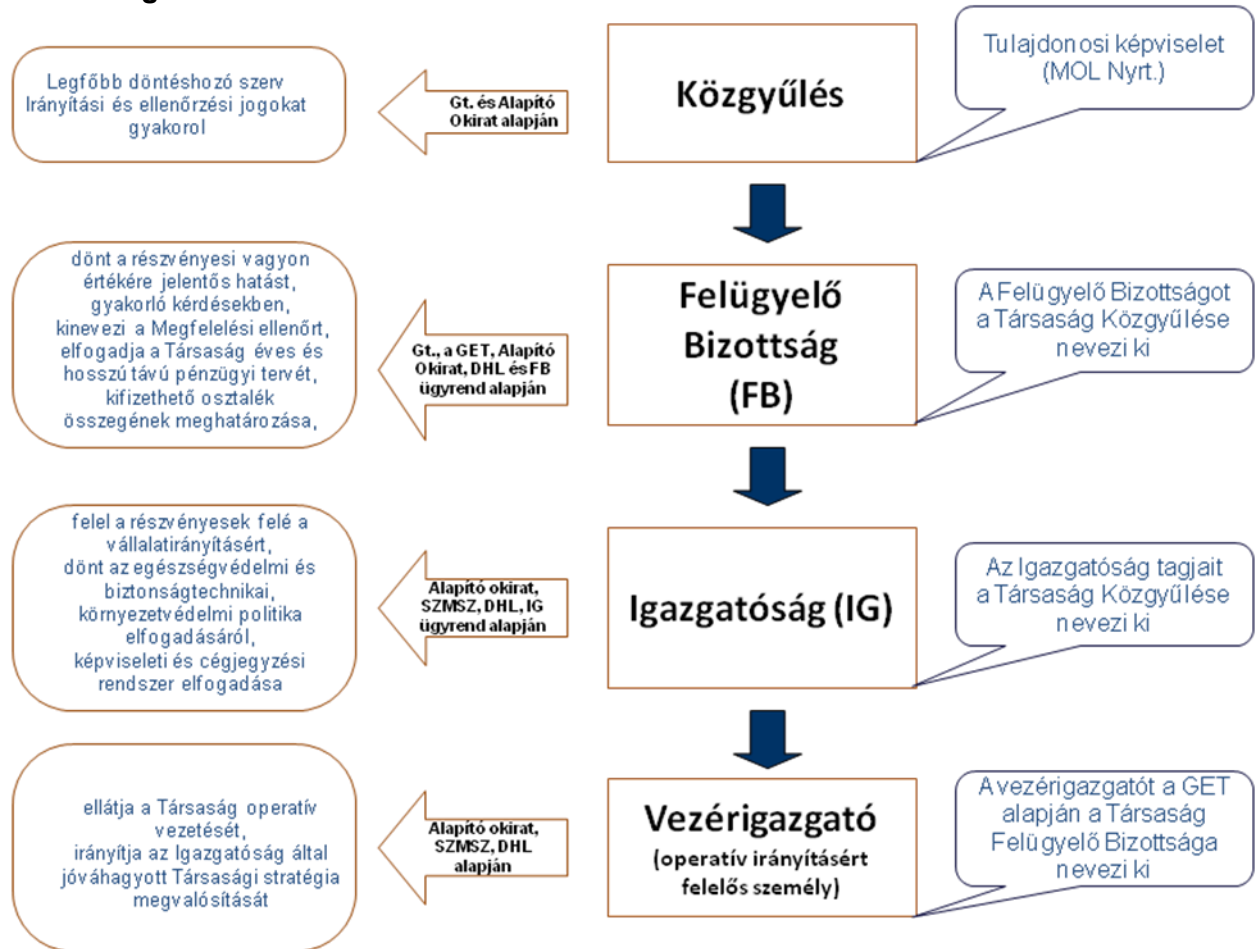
Közgyűlés

Tulajdonosi képviselet (MOL Nyrt.)

Gt. és Alapító Okirat alapján

Legfőbb döntéshozó szerv Irányítási és ellenőrzési jogokat gyakorol

Felügyelő Bizottság (FB)

A Felügyelő Bizottságot a Társaság Közgyűlése nevezi ki

Gt., a GET, Alapító Okirat, DHL és FB ügyrend alapján

dönt a részvényesi vagyon értékére jelentős hatást, gyakorló kérdésekben, kinevezi a Megfelelési ellenőrt, elfogadja a Társaság éves és hosszú távú pénzügyi tervét, kifizethető osztalék összegének meghatározása,

Igazgatóság (IG)

Az Igazgatóság tagjait a Társaság Közgyűlése nevezi ki

Alapító okirat, SZMSZ, DHL, IG ügyrend alapján

felel a részvényesek felé a vállalatirányításért, dönt az egészségvédelmi és biztonságtechnikai, környezetvédelmi politika elfogadásáról, képviseleti és cégjegyzési rendszer elfogadása

Vezérigazgató (operatív irányításért felelős személy)

A vezérigazgatót a GET alapján a Társaság Felügyelő Bizottsága nevezi ki

Alapító okirat, SZMSZ, DHL alapján

ellátja a Társaság operatív vezetését, irányítja az Igazgatóság által jóváhagyott Társasági stratégia megvalósítását